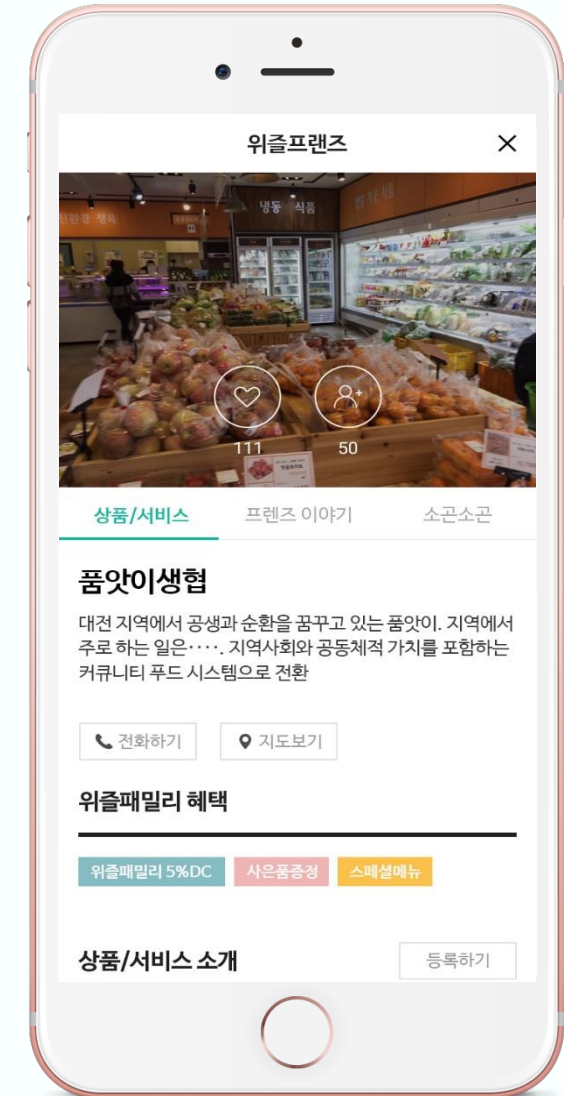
위즐프랜즈

×

냉동 식품

111

50

상품/서비스

프렌즈 이야기

소곤소곤

품앗이생협

대전 지역에서 공생과 순환을 꿈꾸고 있는 품앗이. 지역에서 주로 하는 일은‥‥. 지역사회와 공동체적 가치를 포함하는 커뮤니티 푸드 시스템으로 전환

전화하기

지도보기

위즐패밀리 혜택

위즐패밀리 5%DC

사은품증정

스페셜메뉴

상품/서비스 소개

등록하기